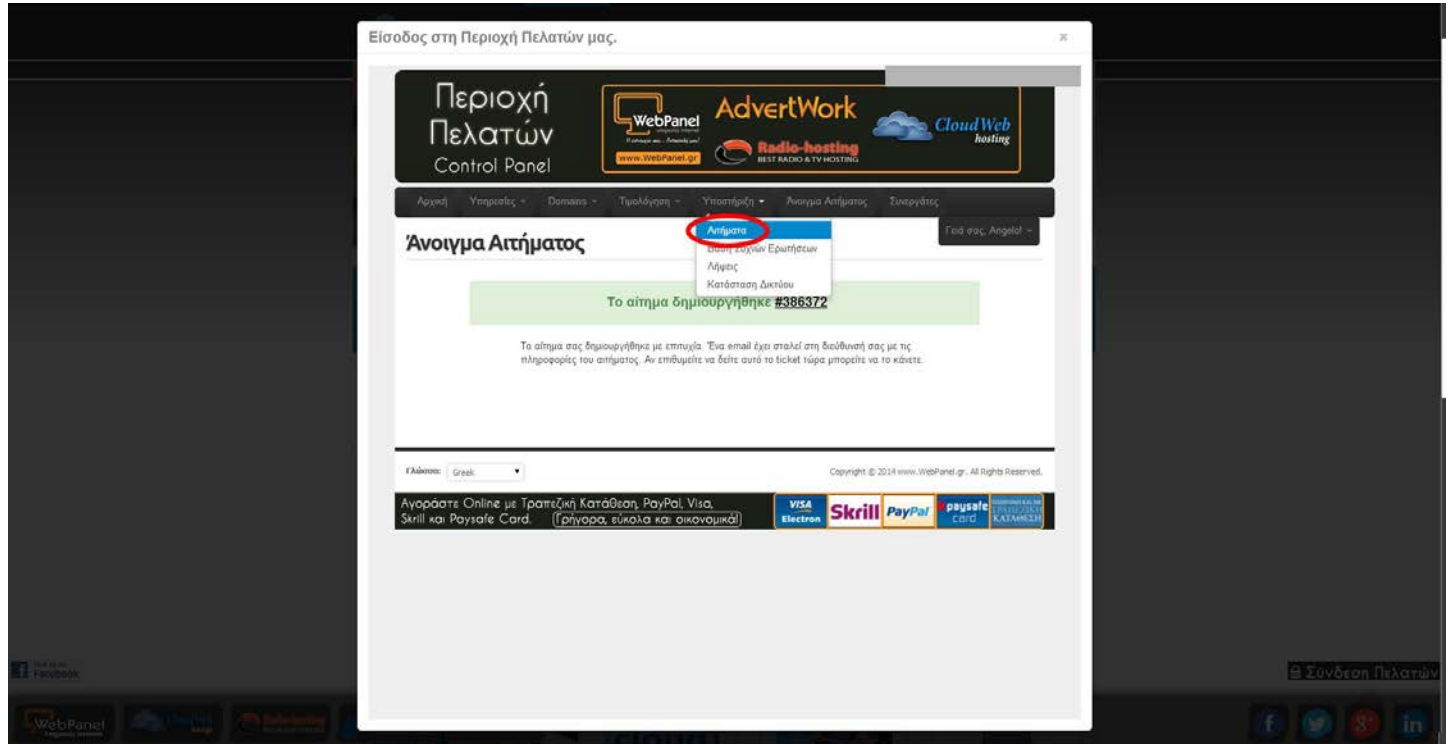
Είσοδος στη Περιοχή Πελατών μας.

×

Περιοχή Πελατών Control Panel

WebPanel

www.WebPanel.gr

AdvertWork

Radio-hosting BEST RADIO & TV HOSTING

Cloud Web hosting

Αρχική Υπηρεσίες Domains Τιμολόγηση Υποστήριξη Άνοιγμα Αιτήματος Συνεργάτες

Αιτήματα
Βάση Συχνών Ερωτήσεων
Λήψεις
Κατάσταση Δικτύου

Γειά σας, Angelo!

Άνοιγμα Αιτήματος

Το αίτημα δημιουργήθηκε #386372

Το αίτημα σας δημιουργήθηκε με επιτυχία. Ένα email έχει σταλεί στη διεύθυνσή σας με τις πληροφορίες του αιτήματος. Αν επιθυμείτε να δείτε αυτό το ticket τώρα μπορείτε να το κάνετε.

Γλώσσα: Greek

Copyright © 2014 www.WebPanel.gr. All Rights Reserved.

Αγοράστε Online με Τραπεζική Κατάθεση, PayPal, Visa, Skrill και Paysafe Card. Γρήγορα, εύκολα και οικονομικά!

VISA Electron Skrill PayPal paysafecard ΚΑΤΑΘΕΣΗ

Facebook

Σύνδεση Πελατών

WebPanel